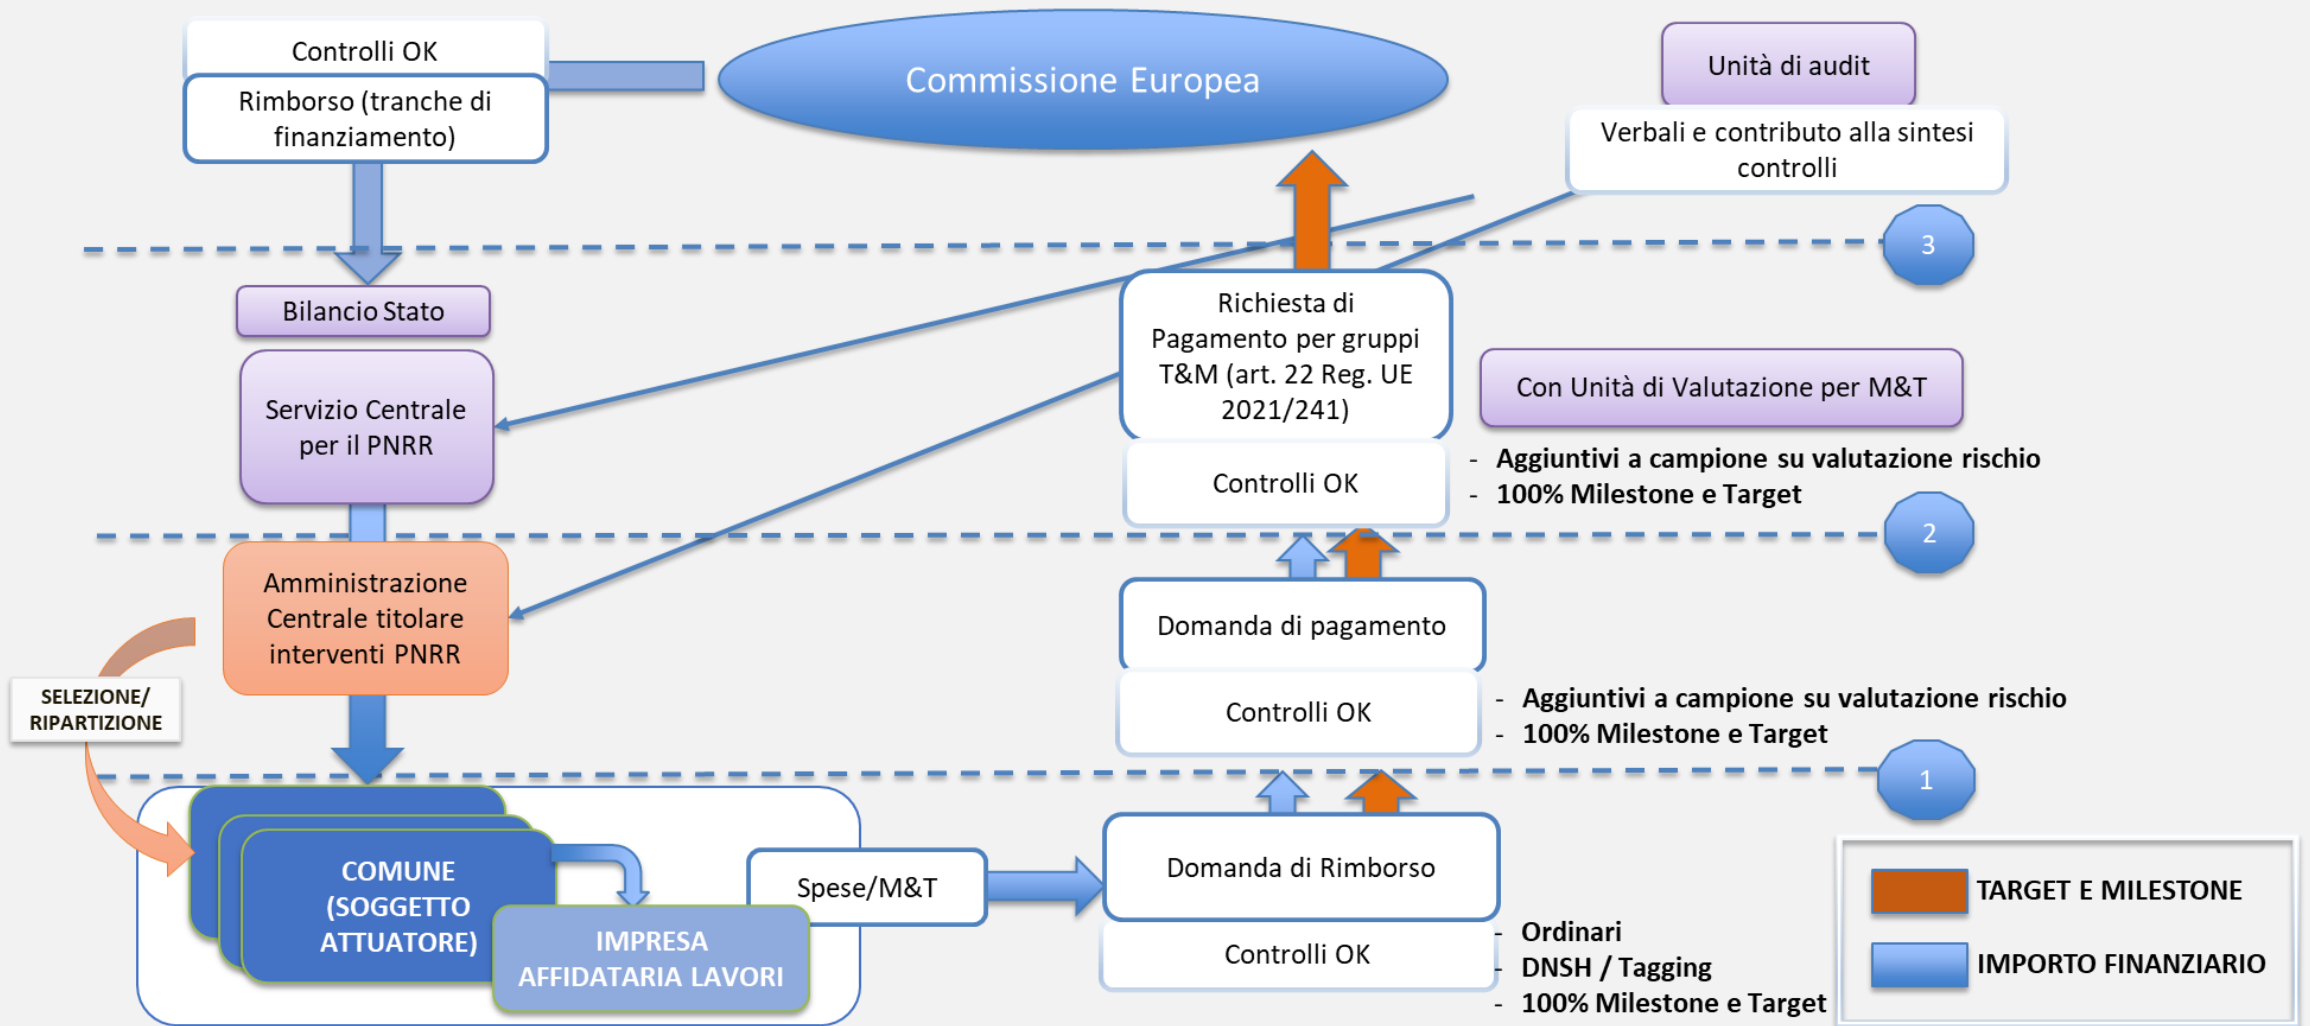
Controlli OK

Rimborso (tranche di finanziamento)

Commissione Europea

Unità di audit

Verbali e contributo alla sintesi controlli

3

Bilancio Stato

Servizio Centrale per il PNRR

Richiesta di Pagamento per gruppi T&M (art. 22 Reg. UE 2021/241)

Con Unità di Valutazione per M&T

Controlli OK

- Aggiuntivi a campione su valutazione rischio
- 100% Milestone e Target

2

Amministrazione Centrale titolare interventi PNRR

Domanda di pagamento

SELEZIONE/ RIPARTIZIONE

Controlli OK

- Aggiuntivi a campione su valutazione rischio
- 100% Milestone e Target

1

COMUNE (SOGGETTO ATTUATORE)

IMPRESA AFFIDATARIA LAVORI

Spese/M&T

Domanda di Rimborso

Controlli OK

- Ordinari
- DNSH / Tagging
- 100% Milestone e Target

TARGET E MILESTONE

IMPORTO FINANZIARIO